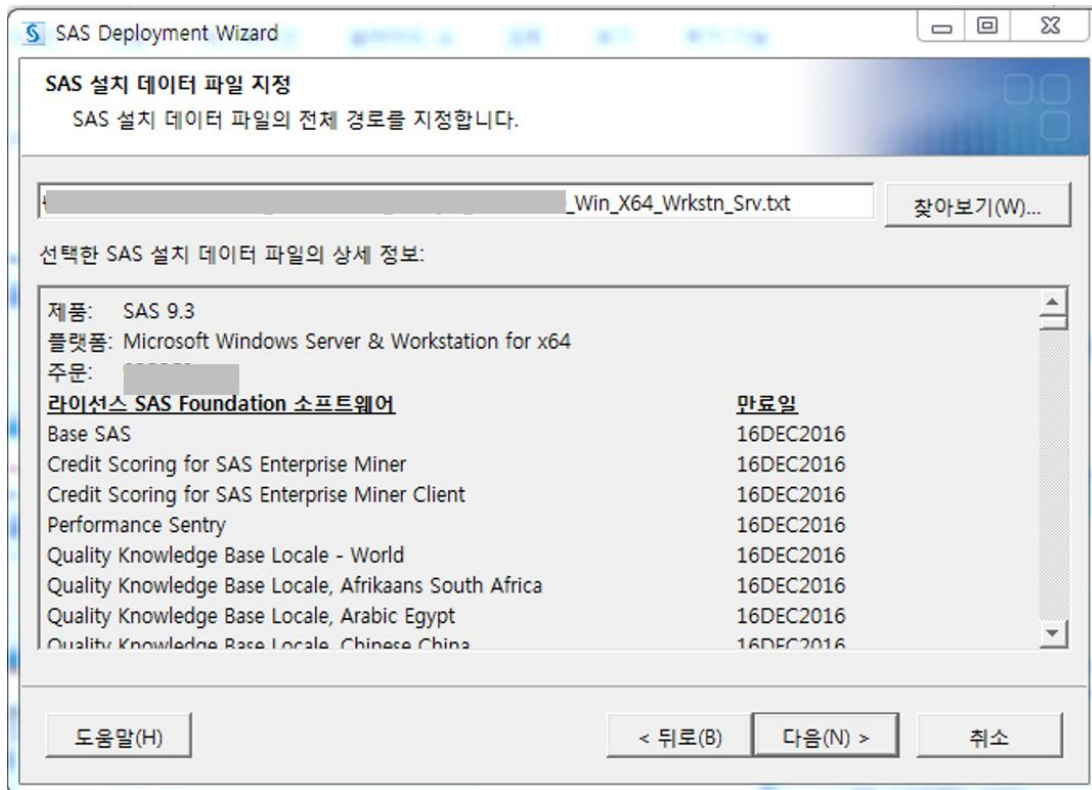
SAS Deployment Wizard

SAS 설치 데이터 파일 지정

SAS 설치 데이터 파일의 전체 경로를 지정합니다.

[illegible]_Win_X64_Wrkstn_Srv.txt

찾아보기(W)...

선택한 SAS 설치 데이터 파일의 상세 정보:

제품: SAS 9.3
플랫폼: Microsoft Windows Server & Workstation for x64
주문: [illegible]

| 라이선스 SAS Foundation 소프트웨어 | 만료일 |
|---|---|
| Base SAS | 16DEC2016 |
| Credit Scoring for SAS Enterprise Miner | 16DEC2016 |
| Credit Scoring for SAS Enterprise Miner Client | 16DEC2016 |
| Performance Sentry | 16DEC2016 |
| Quality Knowledge Base Locale - World | 16DEC2016 |
| Quality Knowledge Base Locale, Afrikaans South Africa | 16DEC2016 |
| Quality Knowledge Base Locale, Arabic Egypt | 16DEC2016 |
| Quality Knowledge Base Locale, Chinese China | 16DEC2016 |

도움말(H)

< 뒤로(B)

다음(N) >

취소